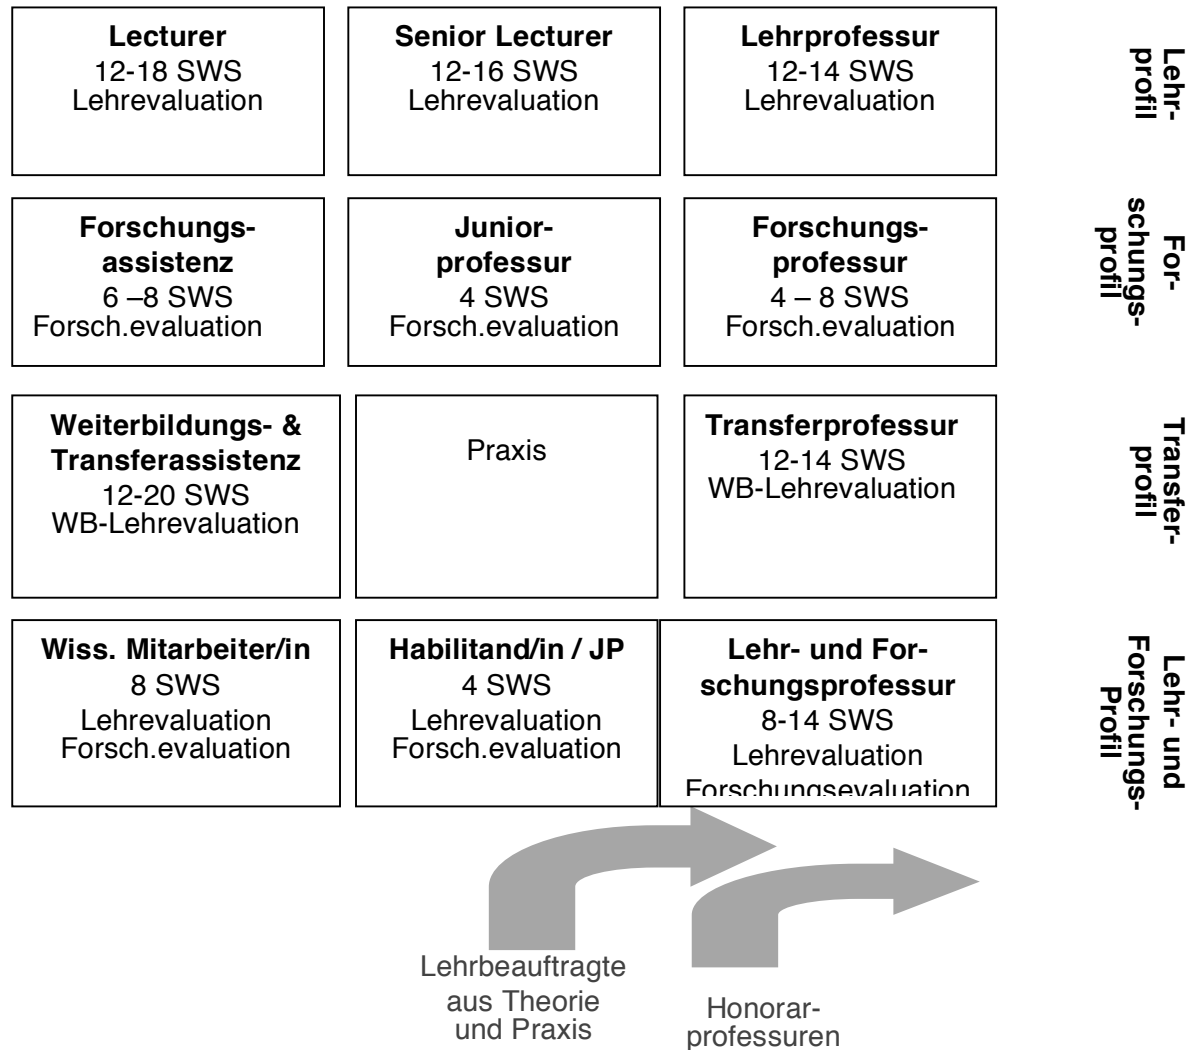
| | | | |
|---|---|---|---|
| **Lecturer** 12-18 SWS Lehrevaluation | **Senior Lecturer** 12-16 SWS Lehrevaluation | **Lehrprofessur** 12-14 SWS Lehrevaluation | **Lehrprofil** |
| **Forschungsassistenz** 6 –8 SWS Forsch.evaluation | **Juniorprofessur** 4 SWS Forsch.evaluation | **Forschungsprofessur** 4 – 8 SWS Forsch.evaluation | **Forschungsprofil** |
| **Weiterbildungs- & Transferassistenz** 12-20 SWS WB-Lehrevaluation | Praxis | **Transferprofessur** 12-14 SWS WB-Lehrevaluation | **Transferprofil** |
| **Wiss. Mitarbeiter/in** 8 SWS Lehrevaluation Forsch.evaluation | **Habilitand/in / JP** 4 SWS Lehrevaluation Forsch.evaluation | **Lehr- und Forschungsprofessur** 8-14 SWS Lehrevaluation Forschungsevaluation | **Lehr- und Forschungs-Profil** |

Lehrbeauftragte aus Theorie und Praxis

Honorarprofessuren